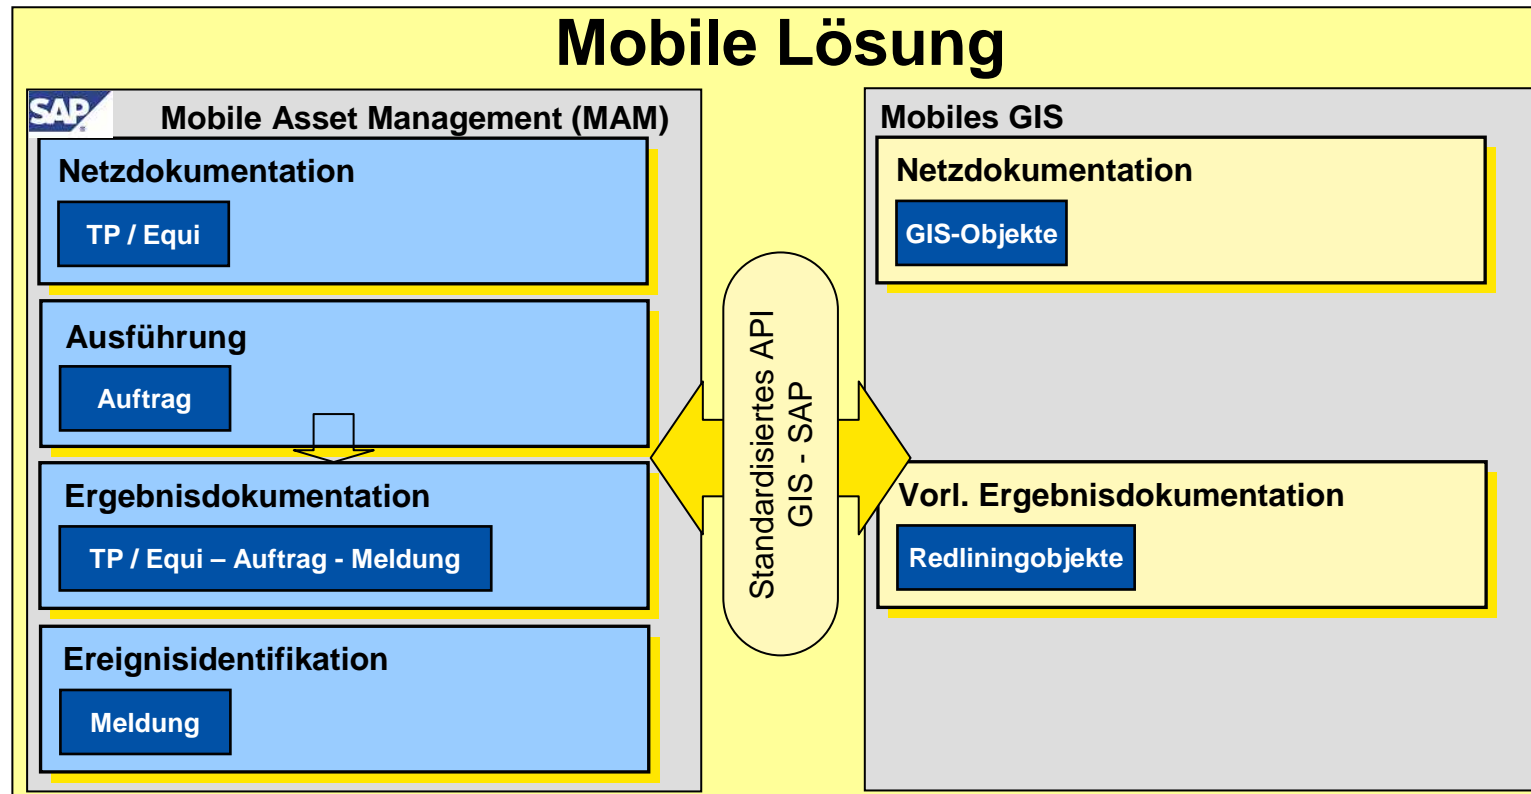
Mobile Lösung

SAP

Mobile Asset Management (MAM)

Netzdokumentation

TP / Equi

Ausführung

Auftrag

Ergebnisdokumentation

TP / Equi – Auftrag - Meldung

Ereignisidentifikation

Meldung

Standardisiertes API
GIS - SAP

Mobiles GIS

Netzdokumentation

GIS-Objekte

Vorl. Ergebnisdokumentation

Redliningobjekte